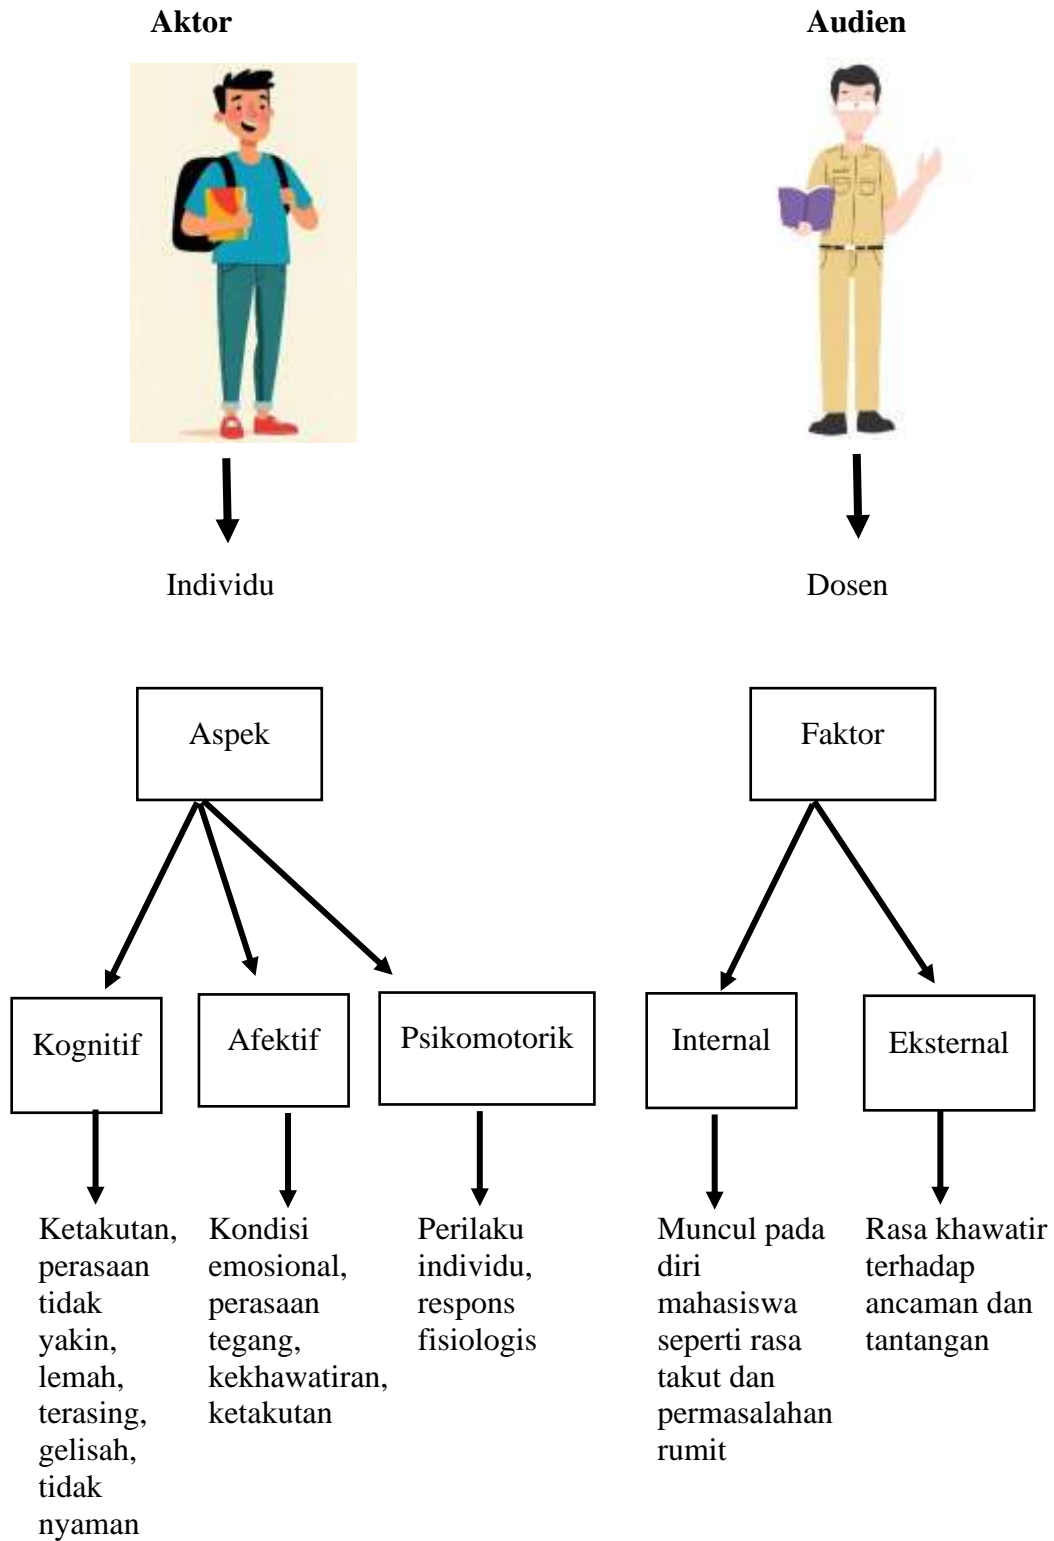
Aktor

Audien

Individu

Dosen

Aspek

Faktor

Kognitif

Afektif

Psikomotorik

Internal

Eksternal

Ketakutan, perasaan tidak yakin, lemah, terasing, gelisah, tidak nyaman

Kondisi emosional, perasaan tegang, kekhawatiran, ketakutan

Perilaku individu, respons fisiologis

Muncul pada diri mahasiswa seperti rasa takut dan permasalahan rumit

Rasa khawatir terhadap ancaman dan tantangan